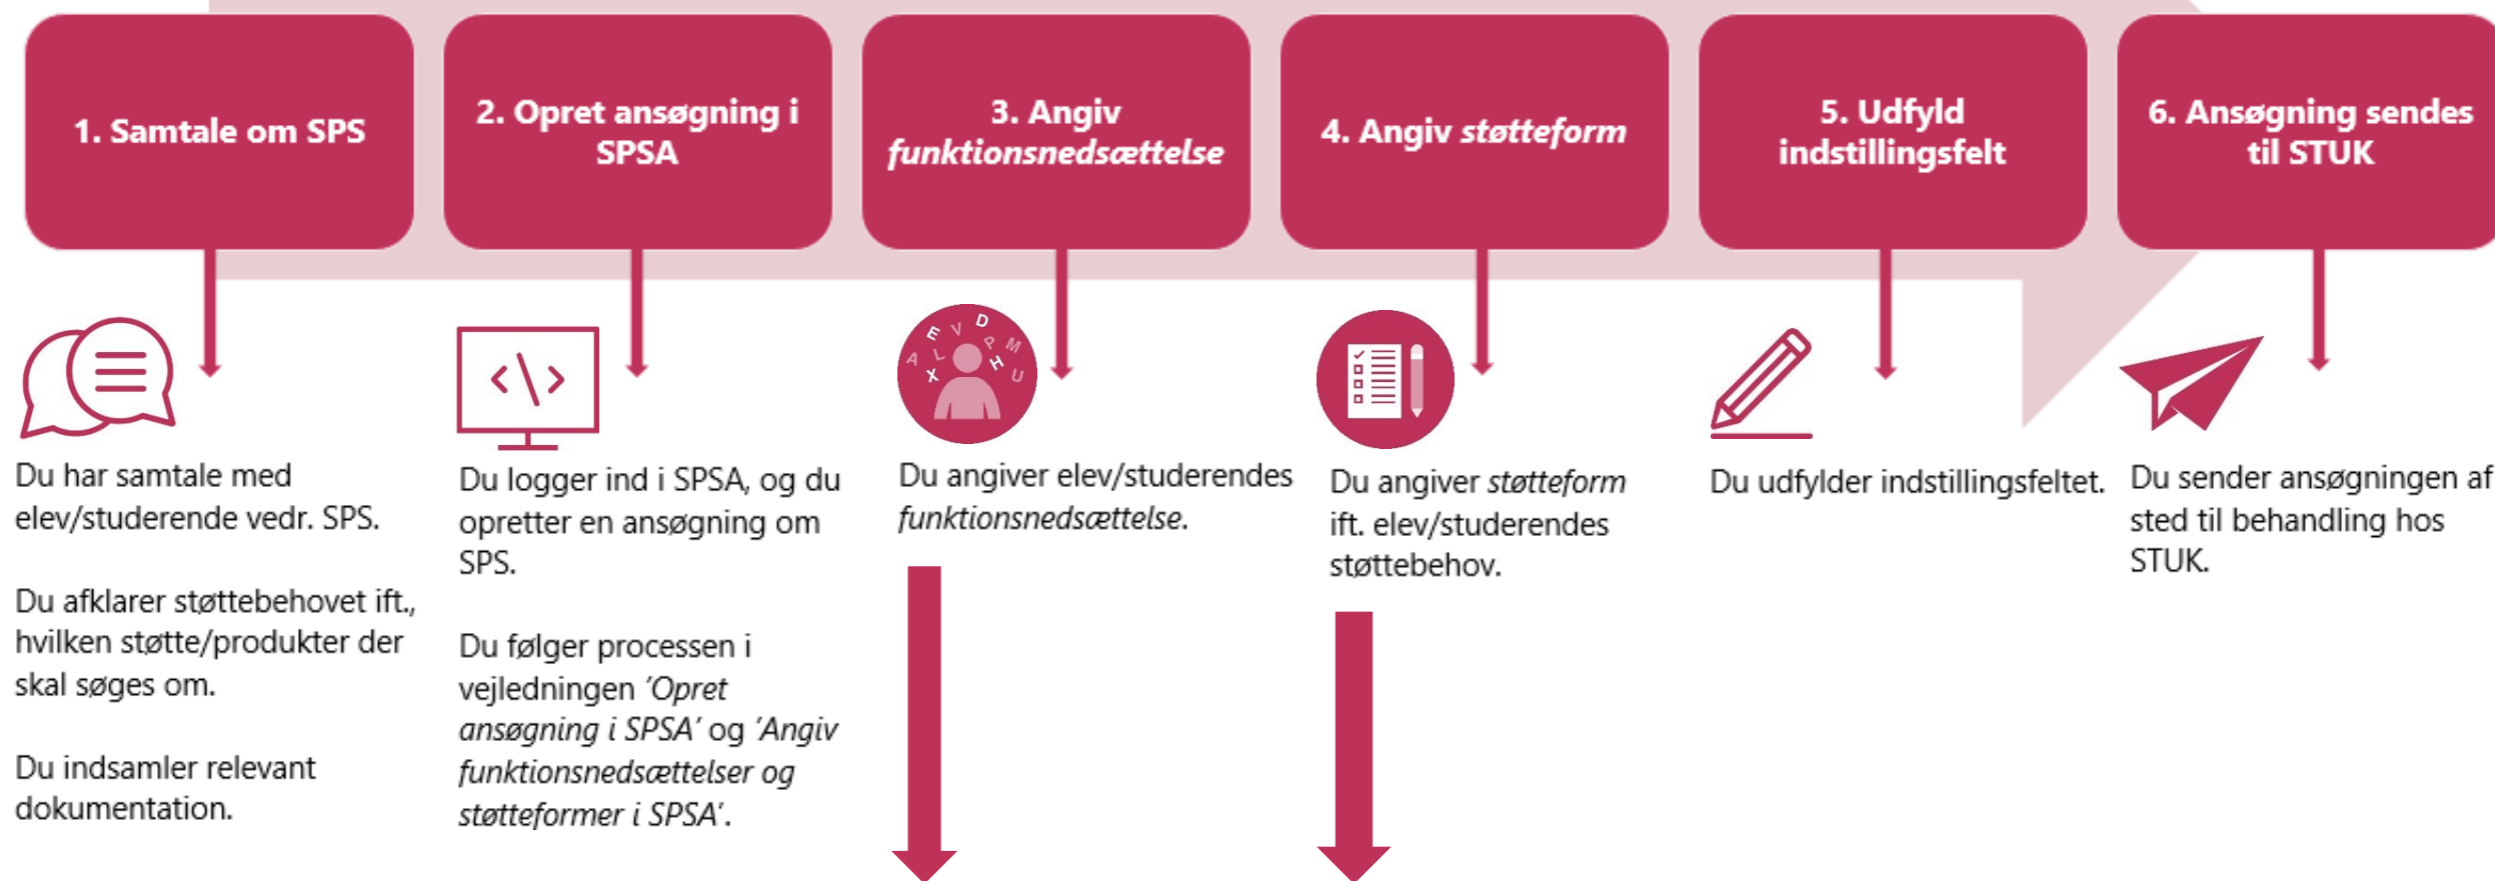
1. Samtale om SPS

2. Opret ansøgning i SPSA

3. Angiv *funktionsnedsættelse*

4. Angiv *støtteform*

5. Udfyld indstillingsfelt

6. Ansøgning sendes til STUK

</>

E V D A L P M X H U

Du har samtale med elev/studerende vedr. SPS.

Du afklarer støttebehovet ift., hvilken støtte/produkter der skal søges om.

Du indsamler relevant dokumentation.

Du logger ind i SPSA, og du opretter en ansøgning om SPS.

Du følger processen i vejledningen *'Opret ansøgning i SPSA'* og *'Angiv funktionsnedsættelser og støtteformer i SPSA'*.

Du angiver elev/studerendes *funktionsnedsættelse*.

Du angiver *støtteform* ift. elev/studerendes støttebehov.

Du udfylder indstillingsfeltet.

Du sender ansøgningen af sted til behandling hos STUK.